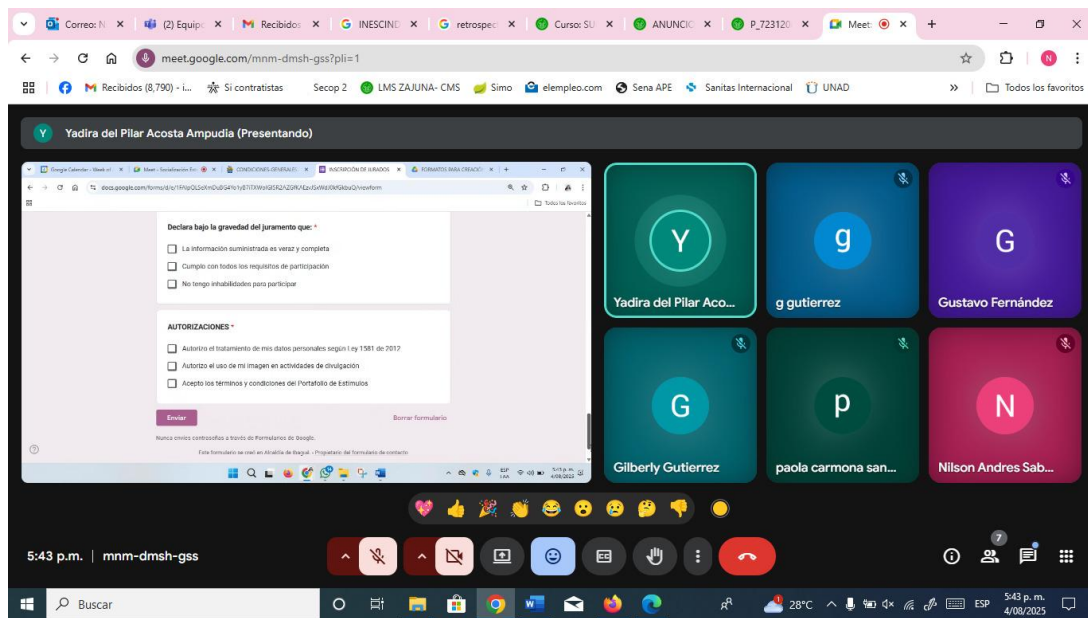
Correo: N ×
(2) Equipo ×
Recibidos ×
INESCIND ×
retrospec ×
Curso: SU ×
ANUNCIO ×
P_723120 ×
Meet ×
+

meet.google.com/mnm-dmsh-gss?pli=1

Recibidos (8,790) - i...
Si contratistas
Secop 2
LMS ZAJUNA- CMS
Simo
elempleo.com
Sena APE
Sanitas Internacional
UNAD
Todos los favoritos

Y
Yadira del Pilar Acosta Ampudia (Presentando)

Google Calendar - Week of ×
Meet - Socialización Est ×
CONDICIONES-GENERALES ×
INSCRIPCIÓN DE JURADOS ×
FORMATOS PARA CREACIÓN ×
+

docs.google.com/forms/d/e/1FAIpQLSeXmDuBG4%1y5TiTXWoKB5R2AZGRKEzx5xWdJ0kfGkbuQ/viewform

Todos los favoritos

Declara bajo la gravedad del juramento que: *

La información suministrada es veraz y completa
Cumplo con todos los requisitos de participación
No tengo inhabilidades para participar

AUTORIZACIONES *

Autorizo el tratamiento de mis datos personales según Ley 1581 de 2012
Autorizo el uso de mi imagen en actividades de divulgación
Acepto los términos y condiciones del Portafolio de Estímulos

Enviar
Borrar formulario

Nunca envíes contraseñas a través de Formularios de Google.

Este formulario se creó en Alcaldía de Ibagué - Propietario del formulario de contacto

ESP LAA
5:43 p.m. 4/08/2025

Y
Yadira del Pilar Aco...

g
g gutierrez

G
Gustavo Fernández

G
Gilberly Gutierrez

p
paola carmona san...

N
Nilson Andres Sab...

5:43 p.m. | mnm-dmsh-gss

7

Buscar

28°C
ESP
5:43 p. m.
4/08/2025